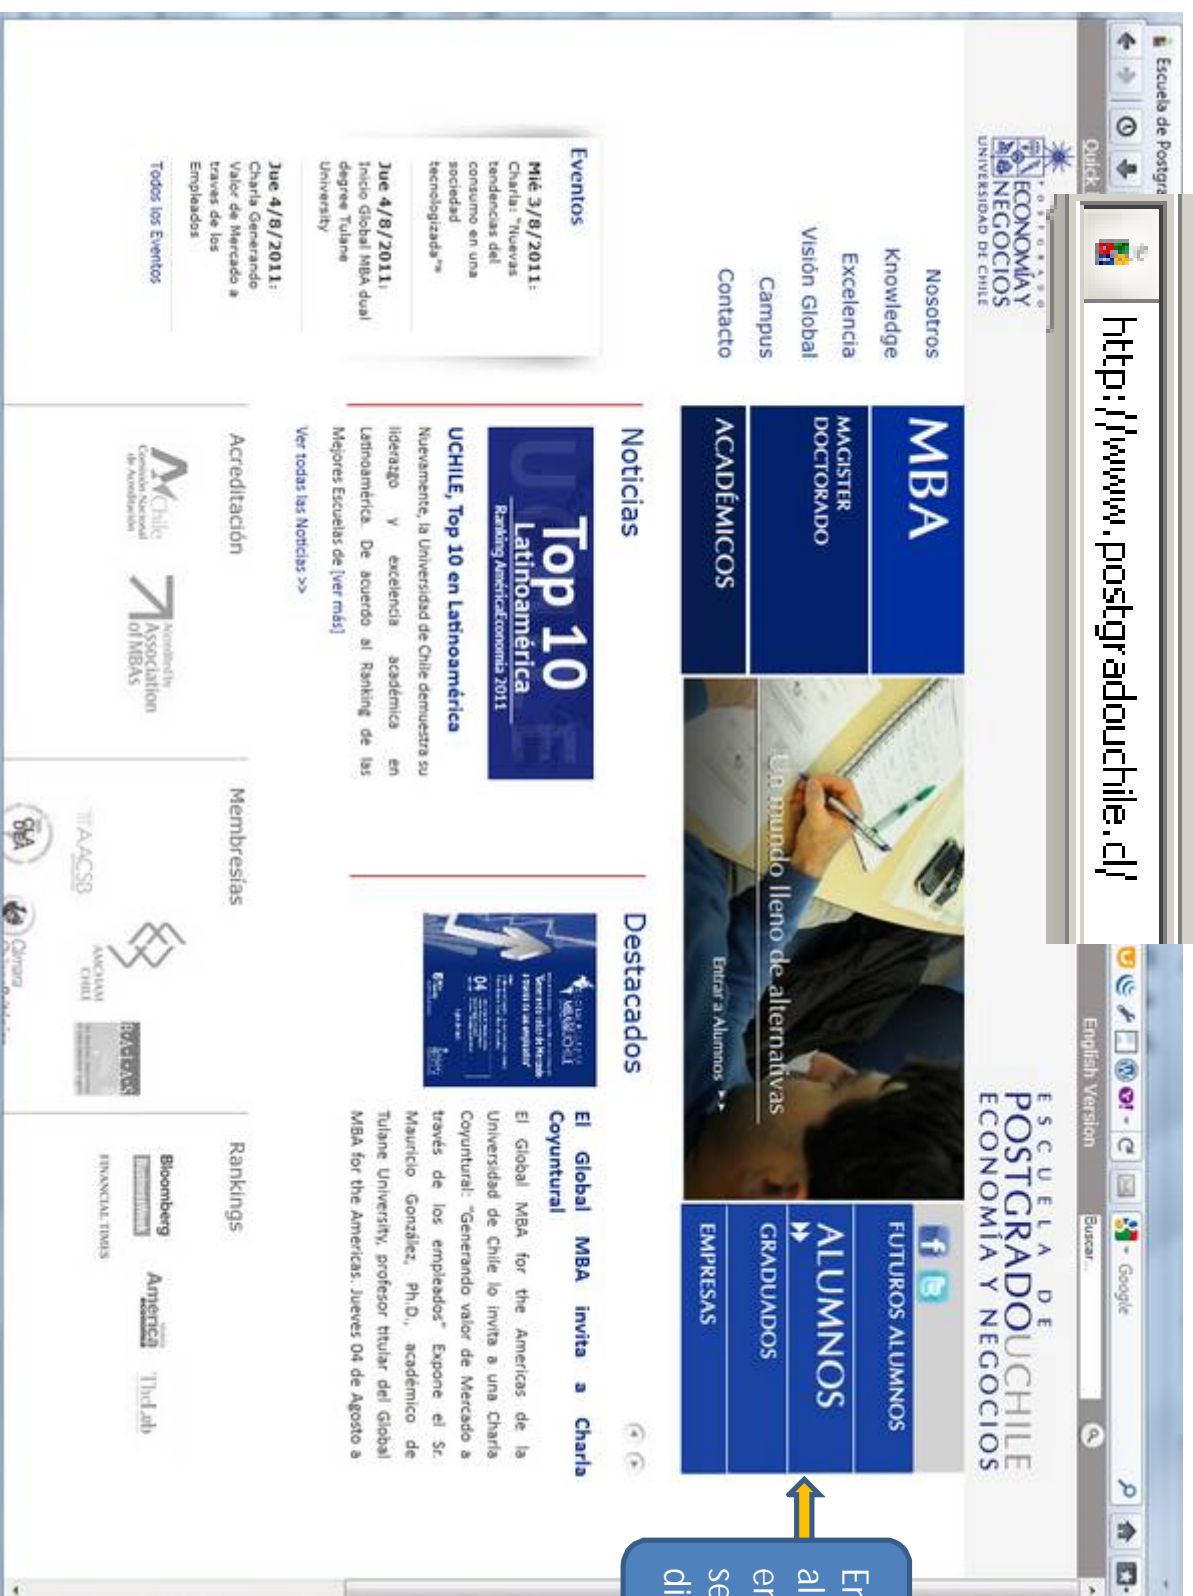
Escuela de Postgra

http://www.postgradouchile.cl/

English Version
Buscar...
Google

POSTGRADO ECONOMÍA Y NEGOCIOS UNIVERSIDAD DE CHILE

ESCUELA DE POSTGRADOUCHILE ECONOMÍA Y NEGOCIOS

Nosotros
Knowledge
Excelencia
Visión Global
Campus
Contacto

MBA
MAGISTER
DOCTORADO
ACADÉMICOS

Un mundo lleno de alternativas
Entrar a Alumnos ▸▸

FUTUROS ALUMNOS
ALUMNOS
GRADUADOS
EMPRESAS

Eventos

Mié 3/8/2011: Charla: "Nuevas tendencias del consumo en una sociedad tecnologizada"

Jue 4/8/2011: Inicio Global MBA dual degree Tulane University

Jue 4/8/2011: Charla Generando Valor de Mercado a través de los Empleados

Todos los Eventos

Noticias

Top 10 Latinoamérica
Ranking AméricaEconomía 2011

UCHILE, Top 10 en Latinoamérica
Nuevamente, la Universidad de Chile demuestra su liderazgo y excelencia académica en Latinoamérica. De acuerdo al Ranking de las Mejores Escuelas de [ver más]

Ver todas las Noticias >>

Destacados

El Global MBA invita a Charla Coyuntural
El Global MBA for the Americas de la Universidad de Chile lo invita a una Charla Coyuntural: "Generando valor de Mercado a través de los empleados" Expone el Sr. Mauricio González, Ph.D., académico de Tulane University, profesor titular del Global MBA for the Americas. Jueves 04 de Agosto a

Acreditación
Chile Comisión Nacional de Acreditación
Association of MBAs

Membresías
AACSB
AMCHAM CHILE
CLADEA

Rankings
Bloomberg
FINANCIAL TIMES
AméricaEconomía
The Lab

En
al
en
se
di